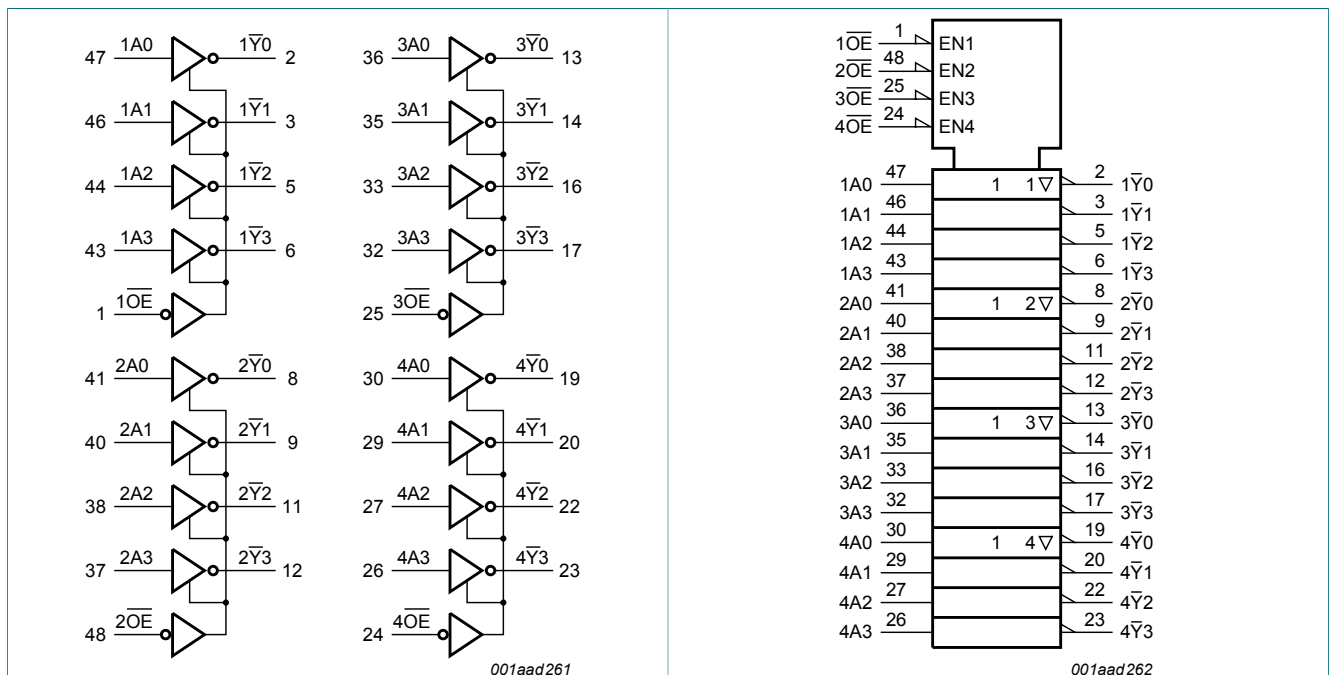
47 1A0 $1\overline{Y}0$ 2
46 1A1 $1\overline{Y}1$ 3
44 1A2 $1\overline{Y}2$ 5
43 1A3 $1\overline{Y}3$ 6
1 $1\overline{OE}$

41 2A0 $2\overline{Y}0$ 8
40 2A1 $2\overline{Y}1$ 9
38 2A2 $2\overline{Y}2$ 11
37 2A3 $2\overline{Y}3$ 12
48 $2\overline{OE}$

36 3A0 $3\overline{Y}0$ 13
35 3A1 $3\overline{Y}1$ 14
33 3A2 $3\overline{Y}2$ 16
32 3A3 $3\overline{Y}3$ 17
25 $3\overline{OE}$

30 4A0 $4\overline{Y}0$ 19
29 4A1 $4\overline{Y}1$ 20
27 4A2 $4\overline{Y}2$ 22
26 4A3 $4\overline{Y}3$ 23
24 $4\overline{OE}$

001aad261

$1\overline{OE}$ 1 EN1
$2\overline{OE}$ 48 EN2
$3\overline{OE}$ 25 EN3
$4\overline{OE}$ 24 EN4

1A0 47 1 1▽ 2 $1\overline{Y}0$
1A1 46 3 $1\overline{Y}1$
1A2 44 5 $1\overline{Y}2$
1A3 43 6 $1\overline{Y}3$
2A0 41 1 2▽ 8 $2\overline{Y}0$
2A1 40 9 $2\overline{Y}1$
2A2 38 11 $2\overline{Y}2$
2A3 37 12 $2\overline{Y}3$
3A0 36 1 3▽ 13 $3\overline{Y}0$
3A1 35 14 $3\overline{Y}1$
3A2 33 16 $3\overline{Y}2$
3A3 32 17 $3\overline{Y}3$
4A0 30 1 4▽ 19 $4\overline{Y}0$
4A1 29 20 $4\overline{Y}1$
4A2 27 22 $4\overline{Y}2$
4A3 26 23 $4\overline{Y}3$

001aad262